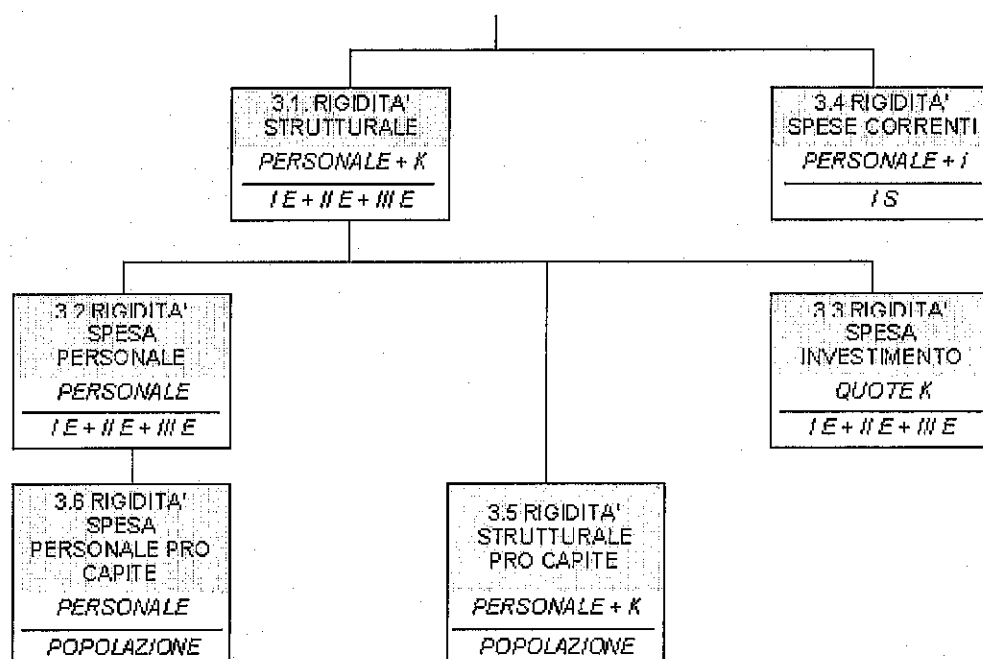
3.1. RIGIDITA' STRUTTURALE

$\frac{PERSONALE + K}{I\ E + II\ E + III\ E}$

3.4 RIGIDITA' SPESE CORRENTI

$\frac{PERSONALE + I}{I\ S}$

3.2 RIGIDITA' SPESA PERSONALE

$\frac{PERSONALE}{I\ E + II\ E + III\ E}$

3.3 RIGIDITA' SPESA INVESTIMENTO

$\frac{QUOTE\ K}{I\ E + II\ E + III\ E}$

3.6 RIGIDITA' SPESA PERSONALE PRO CAPITE

$\frac{PERSONALE}{POPOLAZIONE}$

3.5 RIGIDITA' STRUTTURALE PRO CAPITE

$\frac{PERSONALE + K}{POPOLAZIONE}$